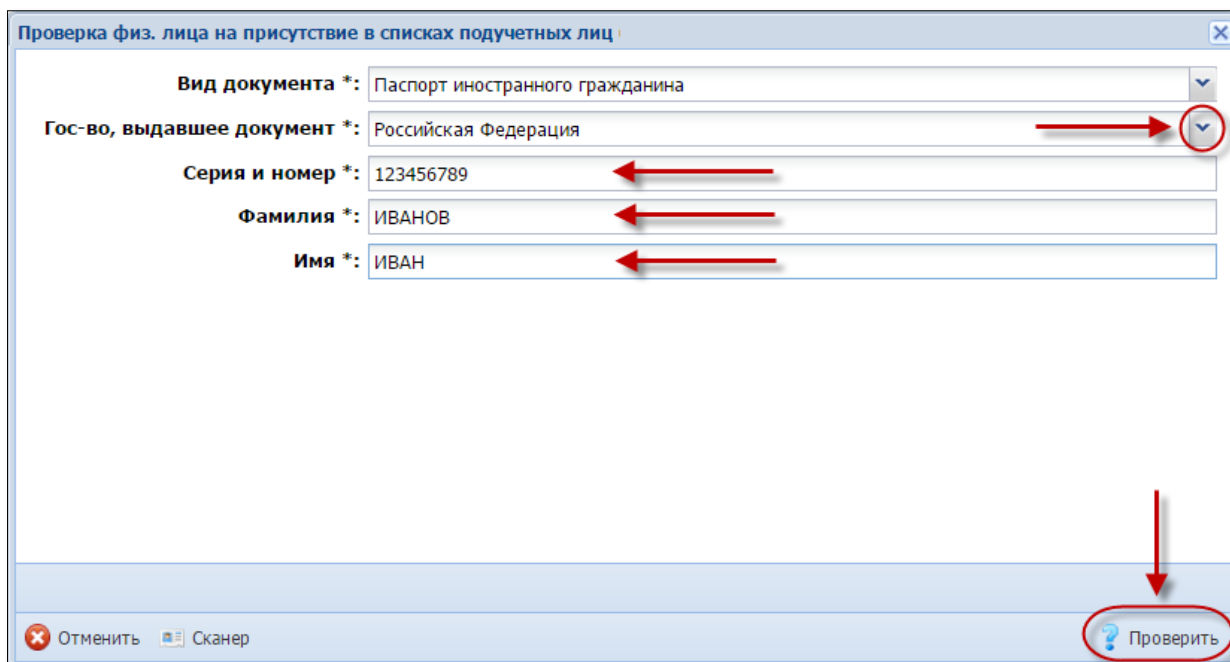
Проверка физ. лица на присутствие в списках подучетных лиц

Вид документа *: Паспорт иностранного гражданина

Гос-во, выдавшее документ *: Российская Федерация

Серия и номер *: 123456789

Фамилия *: ИВАНОВ

Имя *: ИВАН

Отменить Сканер Проверить